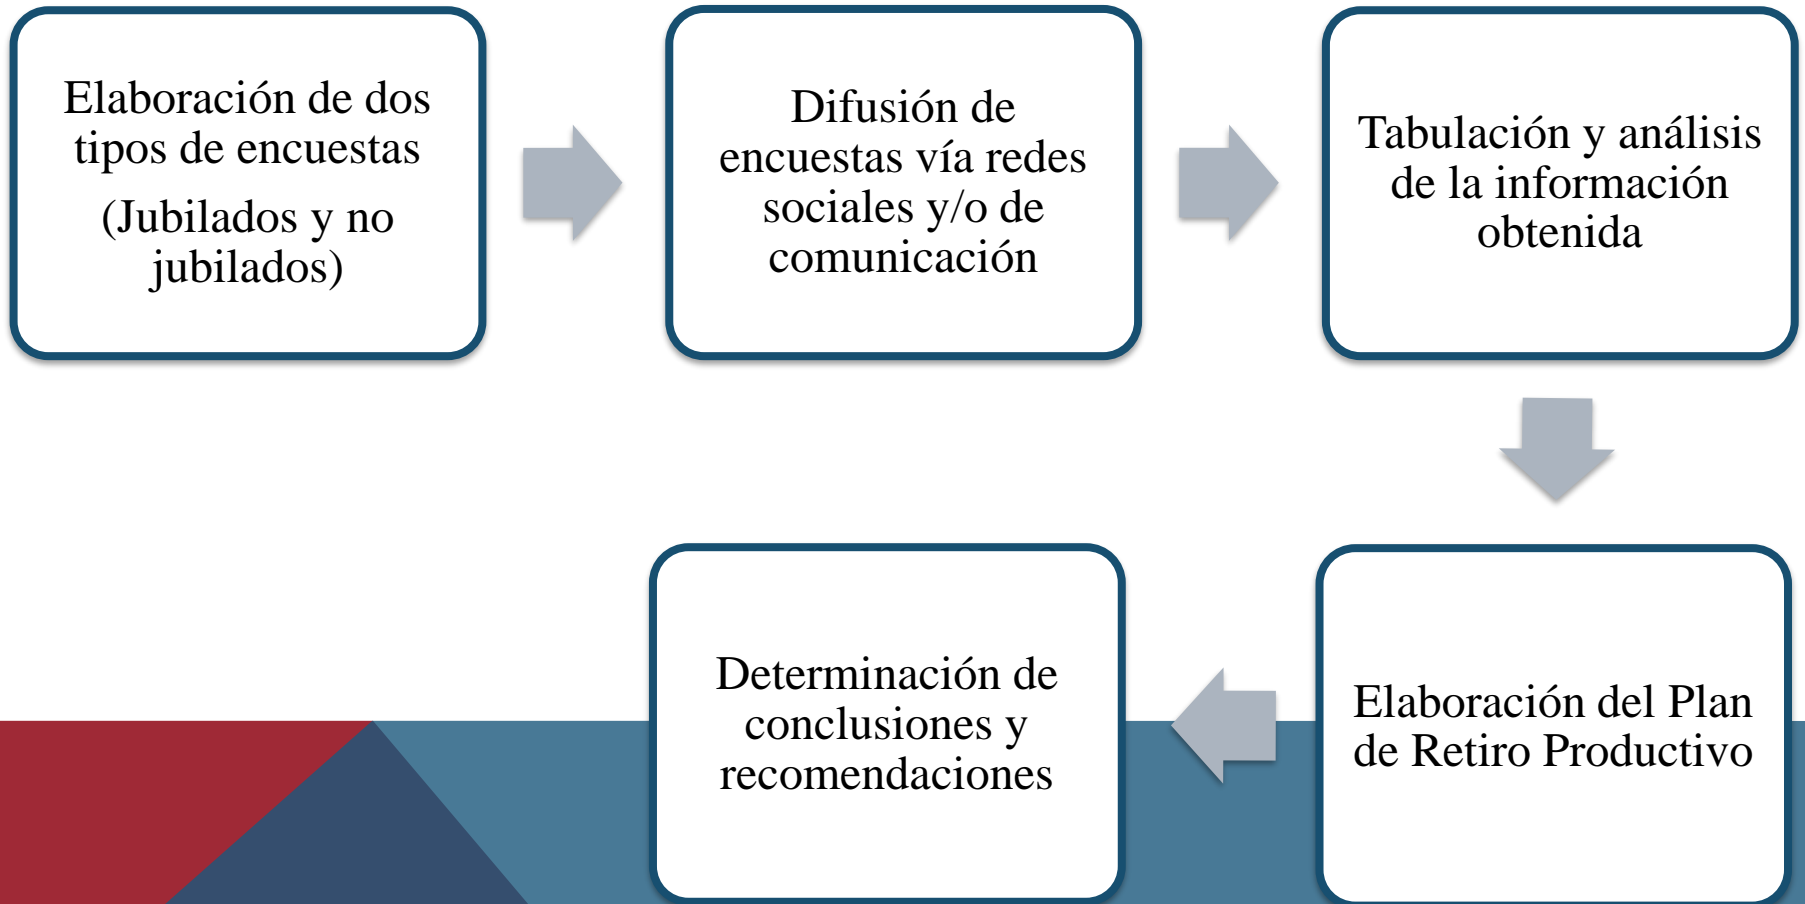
Elaboración de dos tipos de encuestas

(Jubilados y no jubilados)

Difusión de encuestas vía redes sociales y/o de comunicación

Tabulación y análisis de la información obtenida

Elaboración del Plan de Retiro Productivo

Determinación de conclusiones y recomendaciones